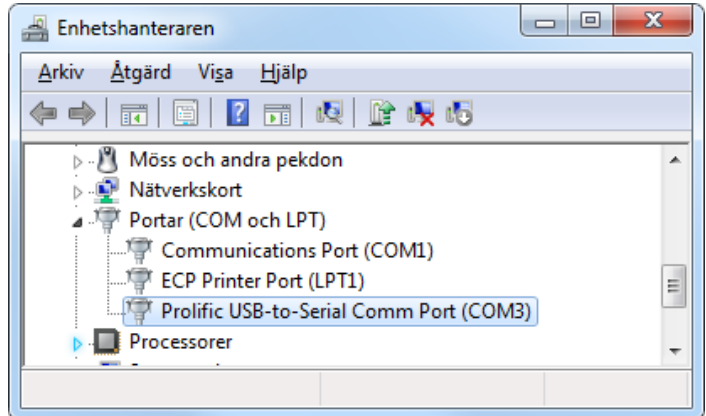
Enhetshanteraren

Arkiv Åtgärd Visa Hjälp

Möss och andra pekdon
Nätverkskort
Portar (COM och LPT)
Communications Port (COM1)
ECP Printer Port (LPT1)
Prolific USB-to-Serial Comm Port (COM3)
Processorer